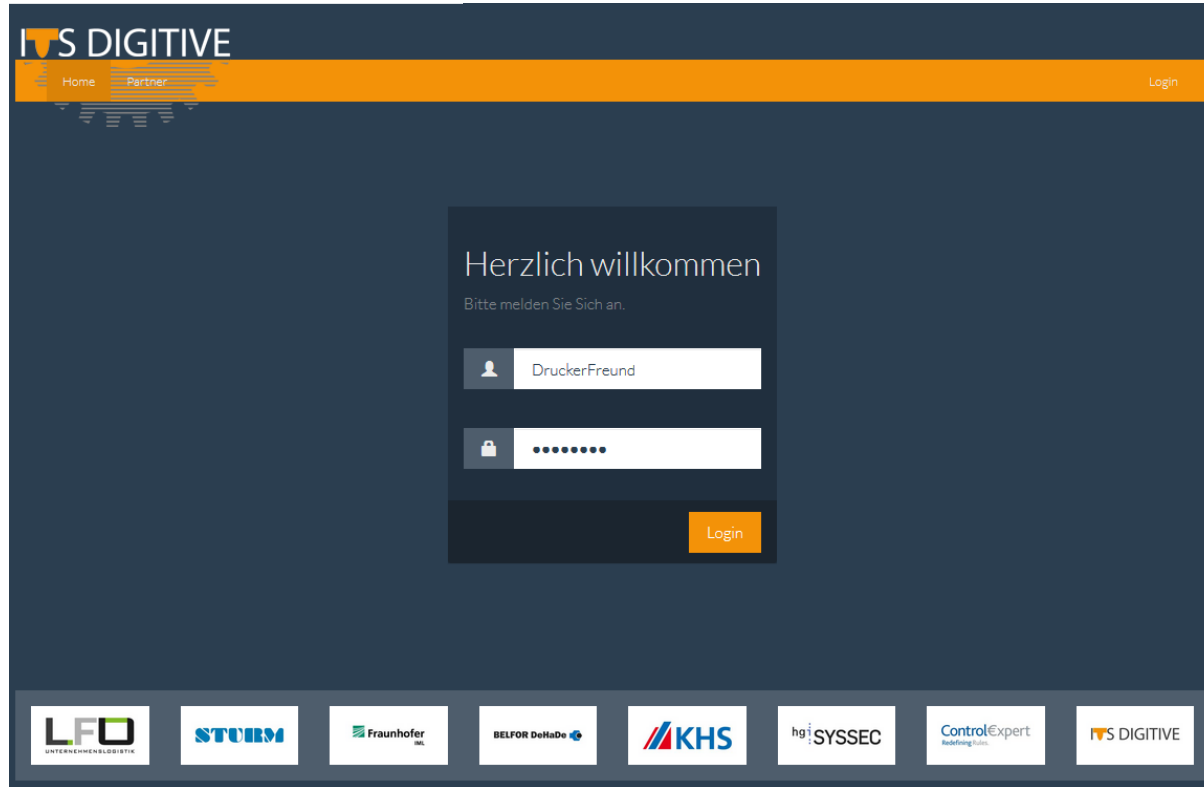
ITS DIGITIVE

Home Partner

Login

Herzlich willkommen

Bitte melden Sie Sich an.

DruckerFreund

••••••••

Login

LFO UNTERNEHMENSLOGISTIK

STURM

Fraunhofer IML

BELFOR DeHaDe

KHS

hg SYSSEC

ControlExpert Redefining Rules.

ITS DIGITIVE